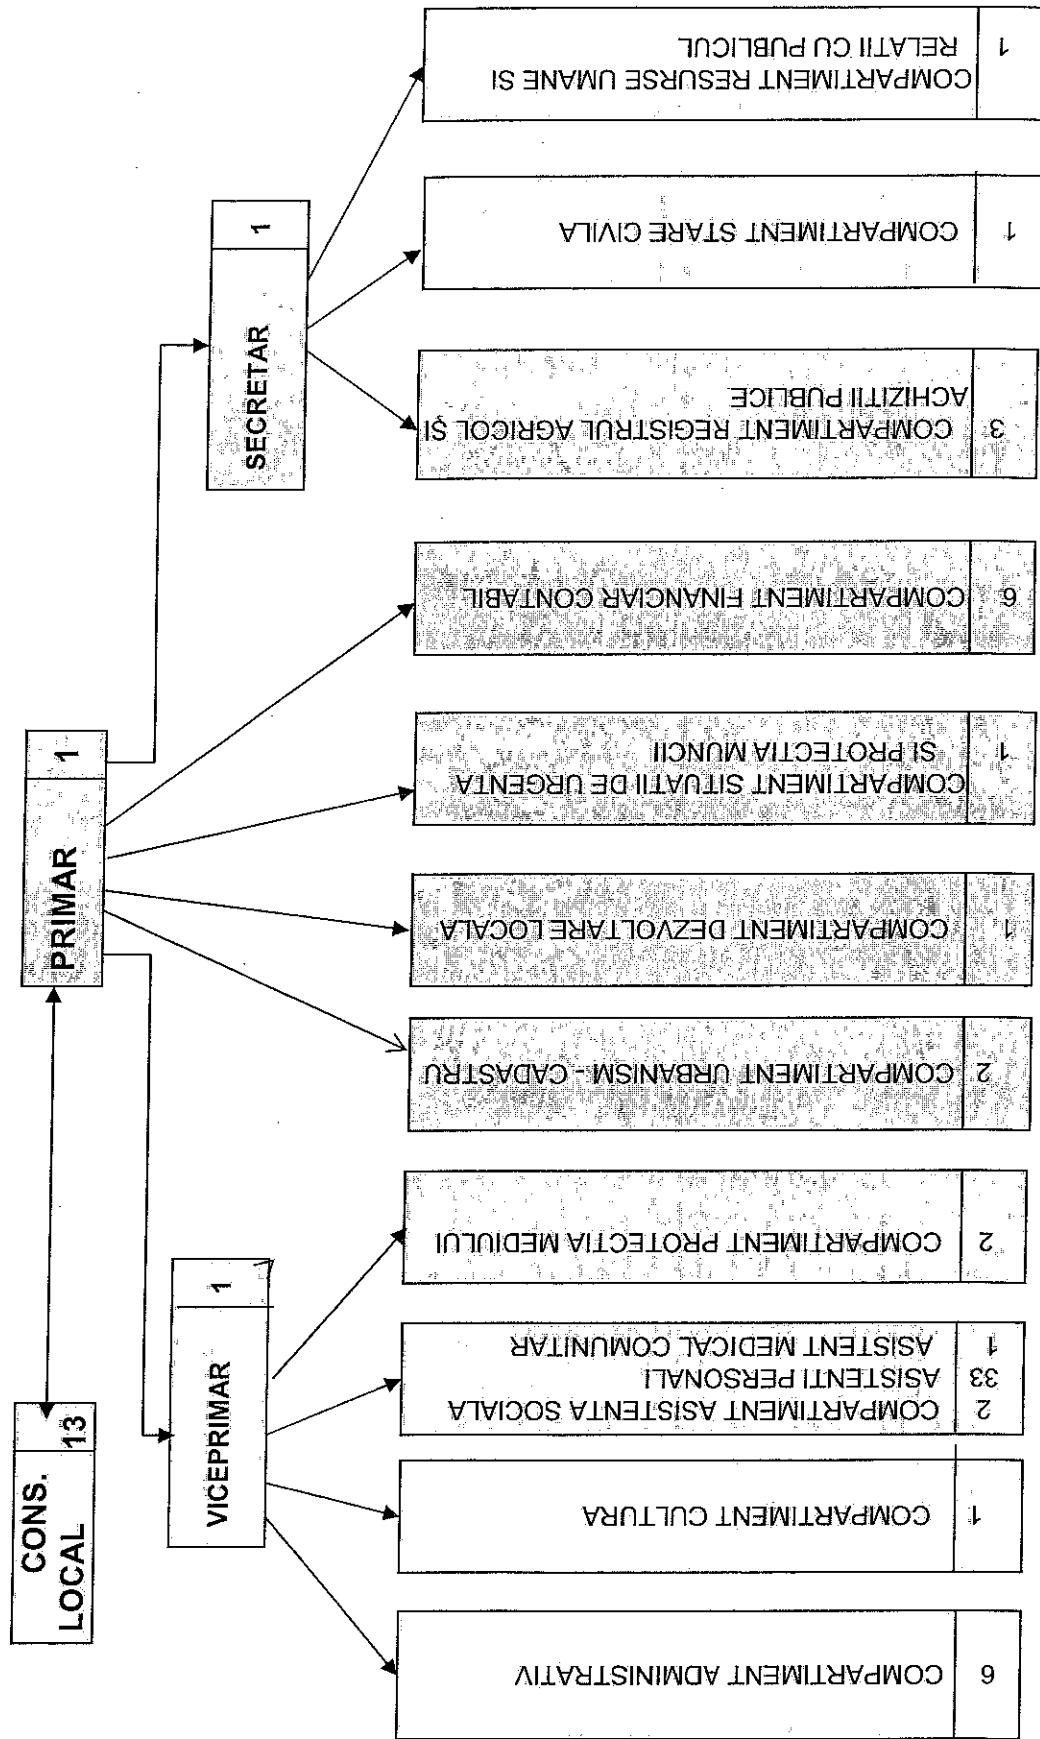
CONS. LOCAL 13

PRIMAR 1

SECRETAR 1

VICEPRIMAR 1

1 COMPARTIMENT RESURSE UMANE ȘI RELAȚII CU PUBLICUL

1 COMPARTIMENT STARE CIVILĂ

3 COMPARTIMENT REGISTRUL AGRICOL ȘI ACHIZIȚII PUBLICE

6 COMPARTIMENT FINANCIAR CONTABIL

1 COMPARTIMENT SITUAȚII DE URGENȚĂ ȘI PROTECȚIA MUNCII

1 COMPARTIMENT DEZVOLTARE LOCALĂ

2 COMPARTIMENT URBANISM - CADASTRU

2 COMPARTIMENT PROTECȚIA MEDIULUI

2 COMPARTIMENT ASISTENȚĂ SOCIALĂ
33 ASISTENȚI PERSONALI
1 ASISTENT MEDICAL COMUNITAR

1 COMPARTIMENT CULTURĂ

6 COMPARTIMENT ADMINISTRATIV